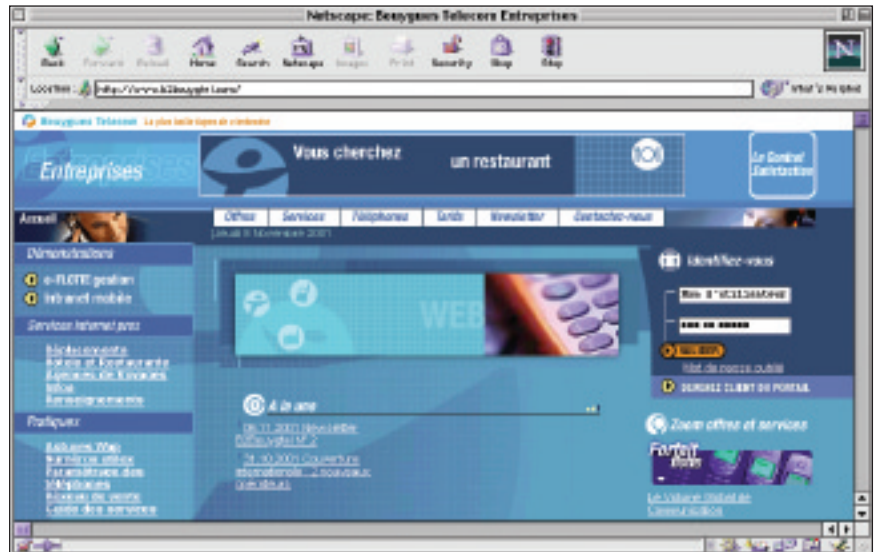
Netscape: Bouygues Telecom Entreprises

Back Forward Reload Home Search Netscape Images Print Security Shop Stop

Location: http://www.b2bouygtel.com/

What's Related

Bouygues Telecom

Entreprises

Vous cherchez un restaurant

Le Contrat Satisfaction

Accueil

Offres Services Téléphones Tarifs Newsletter Contactez-nous

Jeudi 8 Novembre 2001

Démonstrations

e-FLOTTE gestion

Intranet mobile

Services Internet pros

Identifiez-vous

WEB

Pratiques

À la une

Zoom offres et services

Forfait

Le Volume Global de Communication